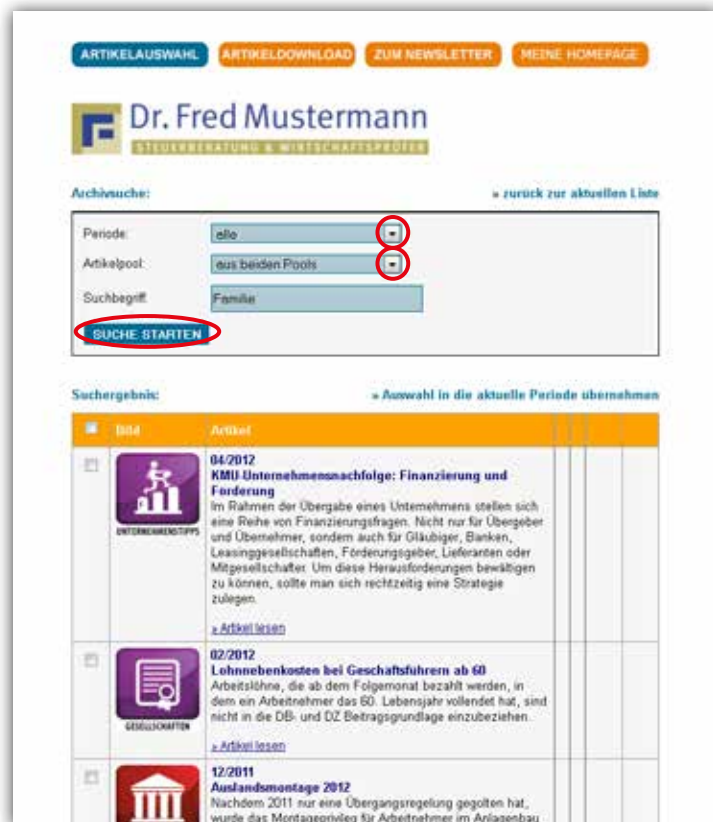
ARTIKELAUSWAHL ARTIKELDOWNLOAD ZUM NEWSLETTER MEINE HOMEPAGE

Dr. Fred Mustermann
STEUERBERATUNG & WIRTSCHAFTSPRÜFER

Archivsuche:

» zurück zur aktuellen Liste

Periode: alle

Artikelpool: aus beiden Pools

Suchbegriff: Familie

SUCHE STARTEN

Suchergebnis:

» Auswahl in die aktuelle Periode übernehmen

| | Bild | Artikel |
|---|---|---|
| | UNTERNEHMENSTIPPS | 04/2012 **KMU-Unternehmensnachfolge: Finanzierung und Förderung** Im Rahmen der Übergabe eines Unternehmens stellen sich eine Reihe von Finanzierungsfragen. Nicht nur für Übergeber und Übernehmer, sondern auch für Gläubiger, Banken, Leasinggesellschaften, Förderungsgeber, Lieferanten oder Mitgesellschafter. Um diese Herausforderungen bewältigen zu können, sollte man sich rechtzeitig eine Strategie zulegen. » Artikel lesen |
| | GESELLSCHAFTEN | 02/2012 **Lohnnebenkosten bei Geschäftsführern ab 60** Arbeitslöhne, die ab dem Folgemonat bezahlt werden, in dem ein Arbeitnehmer das 60. Lebensjahr vollendet hat, sind nicht in die DB- und DZ Beitragsgrundlage einzubeziehen. » Artikel lesen |
| | | 12/2011 **Auslandsmontage 2012** Nachdem 2011 nur eine Übergangsregelung gegolten hat, wurde das Montageprivileg für Arbeitnehmer im Anlagenbau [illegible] |